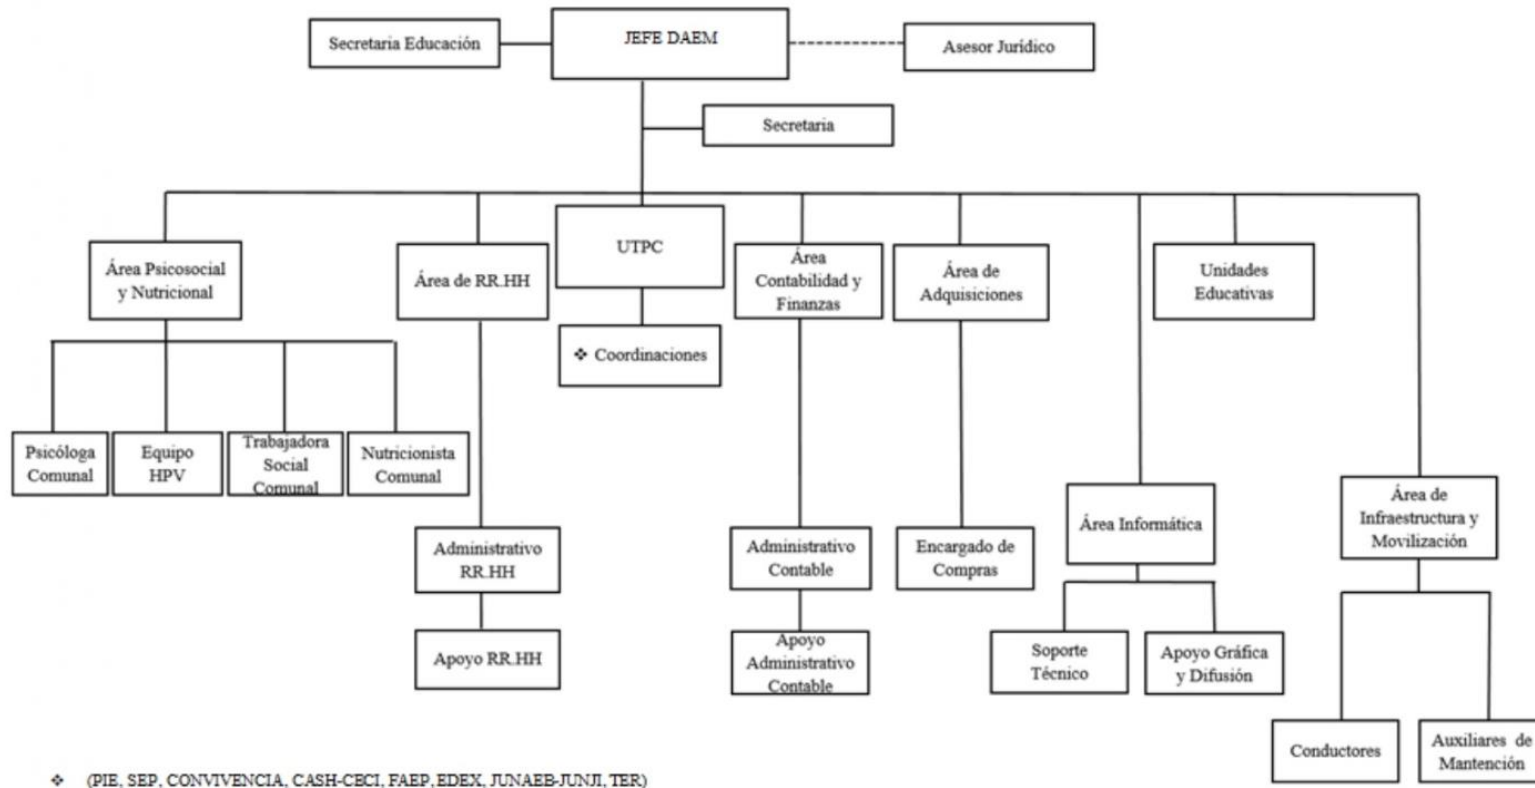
Secretaria Educación

JEFE DAEM

Asesor Jurídico

Secretaria

Área Psicosocial y Nutricional

Psicóloga Comunal

Equipo HPV

Trabajadora Social Comunal

Nutricionista Comunal

Área de RR.HH

Administrativo RR.HH

Apoyo RR.HH

UTPC

❖ Coordinaciones

Área Contabilidad y Finanzas

Administrativo Contable

Apoyo Administrativo Contable

Área de Adquisiciones

Encargado de Compras

Área Informática

Soporte Técnico

Apoyo Gráfica y Difusión

Unidades Educativas

Área de Infraestructura y Movilización

Conductores

Auxiliares de Mantención

❖ (PIE, SEP, CONVIVENCIA, CASH-CBCI, FAEP, EDEX, JUNAEB-JUNJI, TER)